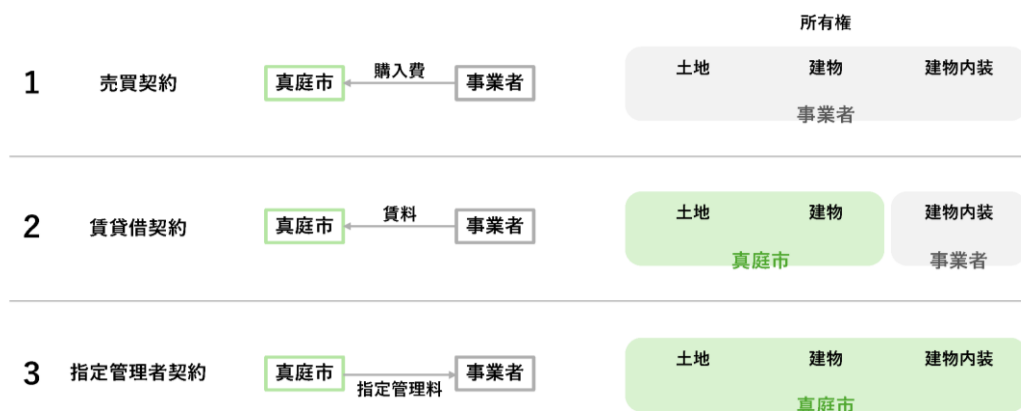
所有権

1 売買契約 真庭市 購入費 事業者

| 土地 | 建物 | 建物内装 |
|---|---|---|
| 事業者 | 事業者 | 事業者 |

2 賃貸借契約 真庭市 賃料 事業者

| 土地 | 建物 | 建物内装 |
|---|---|---|
| 真庭市 | 真庭市 | 事業者 |

3 指定管理者契約 真庭市 指定管理料 事業者

| 土地 | 建物 | 建物内装 |
|---|---|---|
| 真庭市 | 真庭市 | 真庭市 |